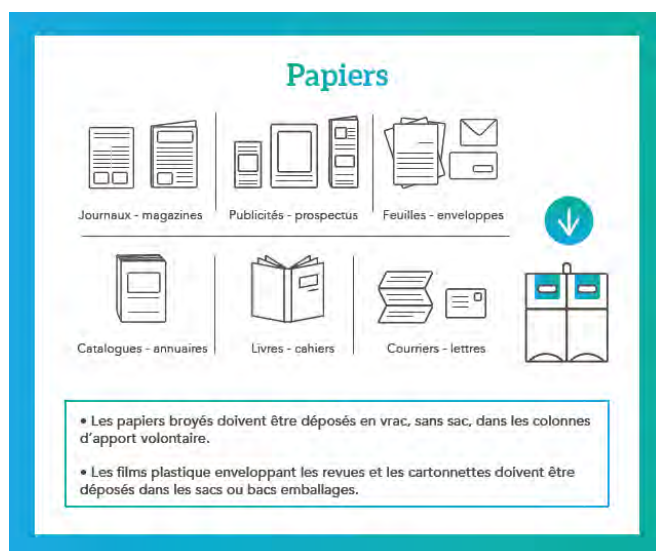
Papiers

Journaux - magazines

Publicités - prospectus

Feuilles - enveloppes

Catalogues - annuaires

Livres - cahiers

Courriers - lettres

• Les papiers broyés doivent être déposés en vrac, sans sac, dans les colonnes d'apport volontaire.

• Les films plastique enveloppant les revues et les cartonnettes doivent être déposés dans les sacs ou bacs emballages.